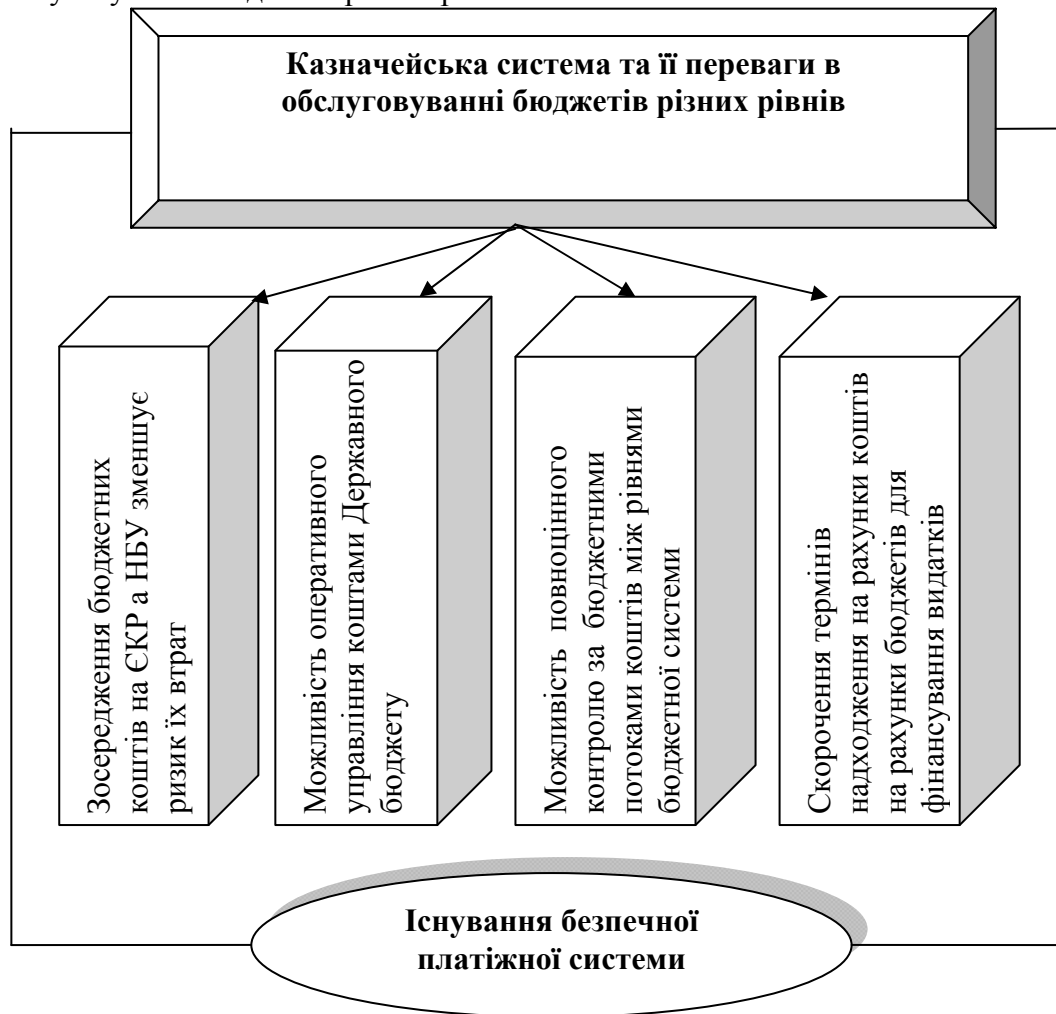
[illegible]

**Казначейська система та її переваги в обслуговуванні бюджетів різних рівнів**

Зосередження бюджетних коштів на ЄКР а НБУ зменшує ризик їх втрат

Можливість оперативного управління коштами Державного бюджету

Можливість повноцінного контролю за бюджетними потоками коштів між рівнями бюджетної системи

Скорочення термінів надходження на рахунки коштів на рахунки бюджетів для фінансування видатків

**Існування безпечної платіжної системи**